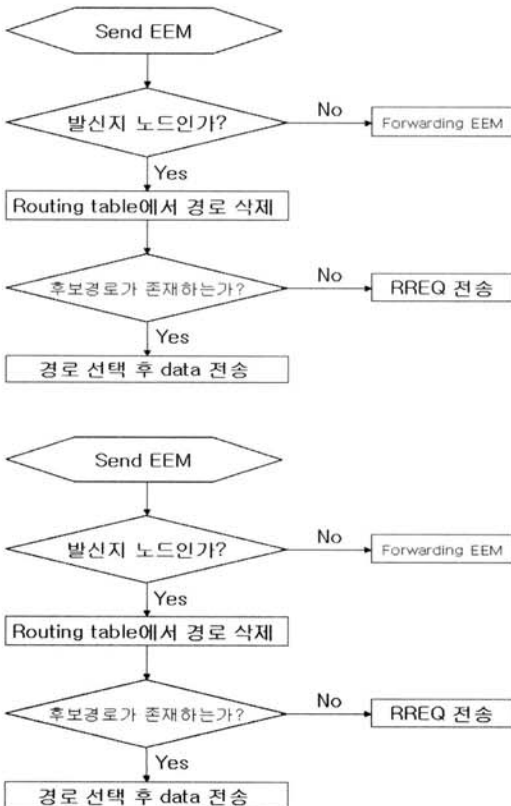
Send EEM

발신지 노드인가?

No

Forwarding EEM

Yes

Routing table에서 경로 삭제

후보경로가 존재하는가?

No

RREQ 전송

Yes

경로 선택 후 data 전송

Send EEM

발신지 노드인가?

No

Forwarding EEM

Yes

Routing table에서 경로 삭제

후보경로가 존재하는가?

No

RREQ 전송

Yes

경로 선택 후 data 전송